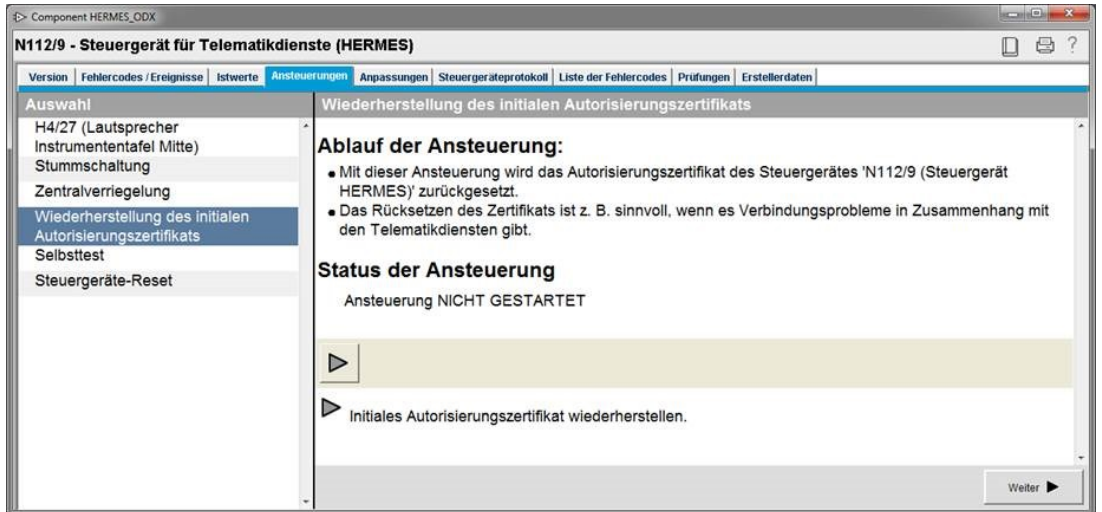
Component HERMES_ODX

N112/9 - Steuergerät für Telematikdienste (HERMES)

?

Version | Fehlercodes / Ereignisse | Istwerte | Ansteuerungen | Anpassungen | Steuergeräteprotokoll | Liste der Fehlercodes | Prüfungen | Erstellerdaten

Auswahl

H4/27 (Lautsprecher Instrumententafel Mitte)
Stummschaltung
Zentralverriegelung
Wiederherstellung des initialen Autorisierungszertifikats
Selbsttest
Steuergeräte-Reset

Wiederherstellung des initialen Autorisierungszertifikats

Ablauf der Ansteuerung:

• Mit dieser Ansteuerung wird das Autorisierungszertifikat des Steuergerätes 'N112/9 (Steuergerät HERMES)' zurückgesetzt.
• Das Rücksetzen des Zertifikats ist z. B. sinnvoll, wenn es Verbindungsprobleme in Zusammenhang mit den Telematikdiensten gibt.

Status der Ansteuerung

Ansteuerung NICHT GESTARTET

Initiales Autorisierungszertifikat wiederherstellen.

Weiter